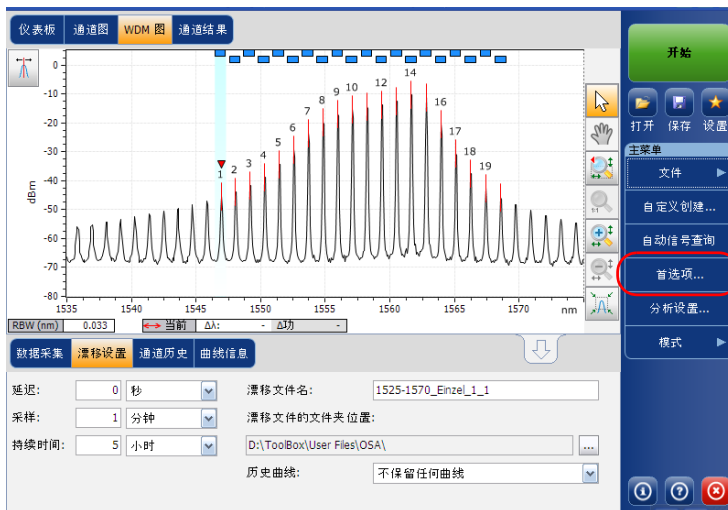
仪表板 通道图 WDM 图 通道结果

0
-10
-20
-30
-40
-50
-60
-70
-80
dBm

1 2 3 4 5 6 7 8 9 10 12 14 16 17 18 19

1535 1540 1545 1550 1555 1560 1565 1570 nm

RBW (nm) 0.033 当前 Δλ: - Δ功 -

数据采集 漂移设置 通道历史 曲线信息

延迟: 0 秒
采样: 1 分钟
持续时间: 5 小时

漂移文件名: 1525-1570_Einzel_1_1
漂移文件的文件夹位置:
D:\ToolBox\User Files\OSA\ ...
历史曲线: 不保留任何曲线

开始
打开 保存 设置
主菜单
文件
自定义创建...
自动信号查询
首选项...
分析设置...
模式